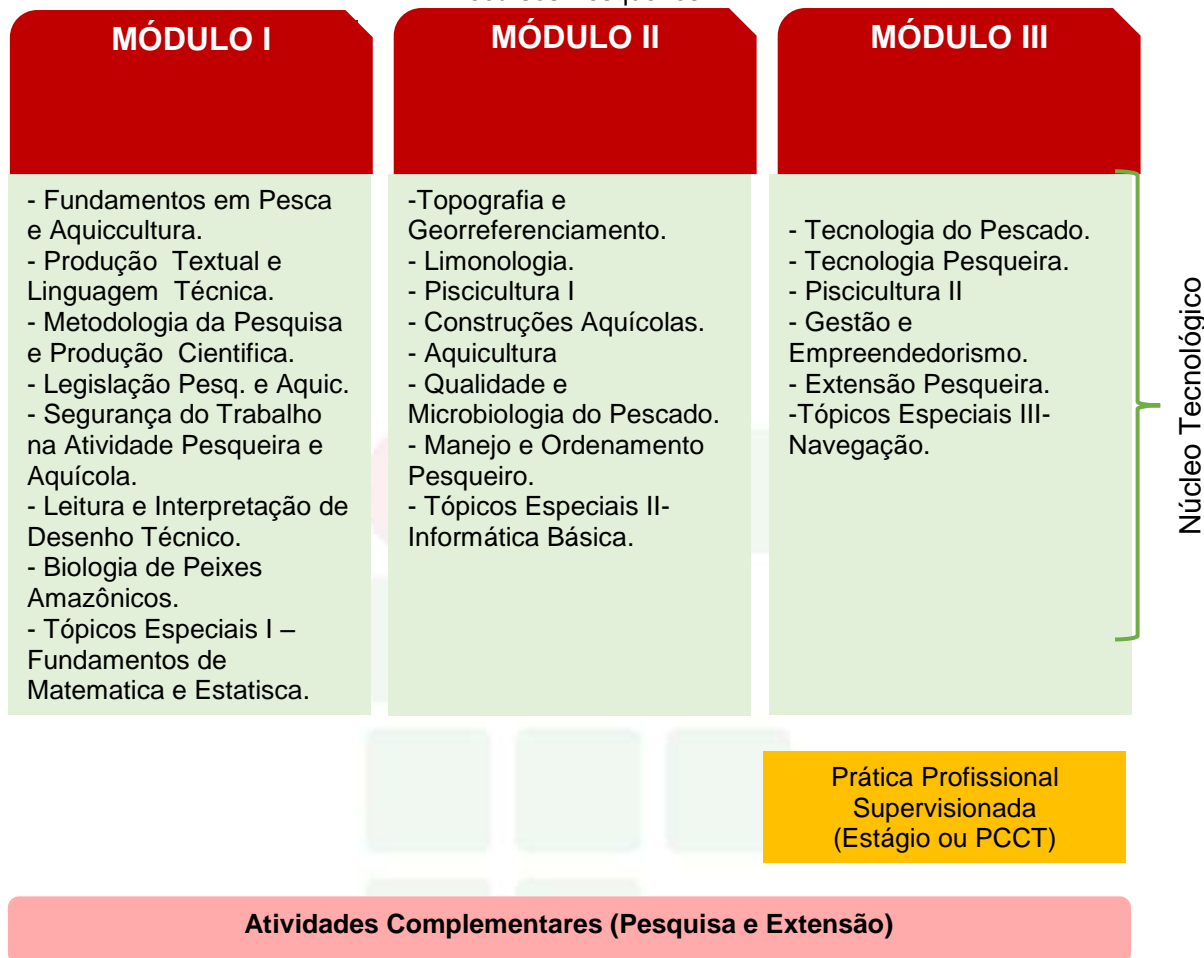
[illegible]

MÓDULO I

- Fundamentos em Pesca e Aquiccultura.
- Produção Textual e Linguagem Técnica.
- Metodologia da Pesquisa e Produção Cientifica.
- Legislação Pesq. e Aquic.
- Segurança do Trabalho na Atividade Pesqueira e Aquícola.
- Leitura e Interpretação de Desenho Técnico.
- Biologia de Peixes Amazônicos.
- Tópicos Especiais I – Fundamentos de Matematica e Estatisca.

MÓDULO II

-Topografia e Georreferenciamento.
- Limonologia.
- Piscicultura I
- Construções Aquícolas.
- Aquicultura
- Qualidade e Microbiologia do Pescado.
- Manejo e Ordenamento Pesqueiro.
- Tópicos Especiais II- Informática Básica.

MÓDULO III

- Tecnologia do Pescado.
- Tecnologia Pesqueira.
- Piscicultura II
- Gestão e Empreendedorismo.
- Extensão Pesqueira.
-Tópicos Especiais III- Navegação.

Núcleo Tecnológico

Prática Profissional Supervisionada (Estágio ou PCCT)

Atividades Complementares (Pesquisa e Extensão)